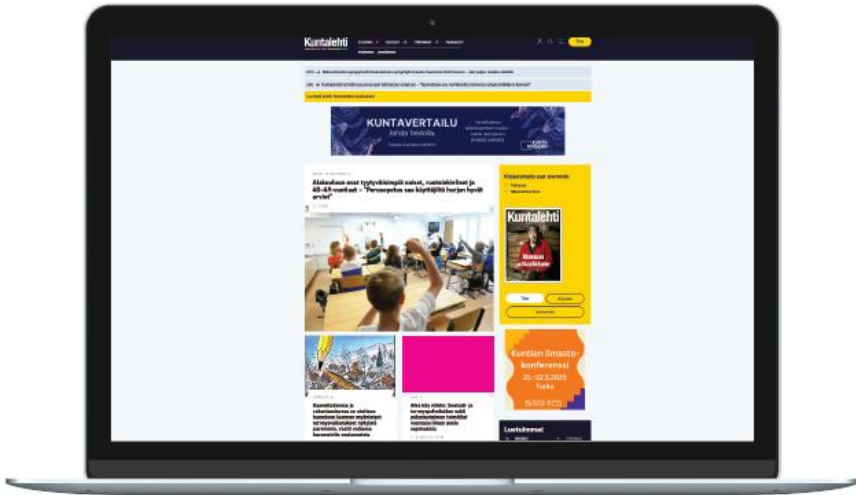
Kuntalehti

Tilaa

KUNTAVERTAILU

Johda tiedolla

Abiksilaiset ovat tyytyväisimpiä naiset, luottamukselliset ja 40–49-vuotiaat – "Perusopetus saa käyttäjiltä harjun hyvät arviot"

Kuntalehti

Tilaa

Kuntien ilmastokonferenssi

21.–22.5.2025

Turku

Luetuimmat